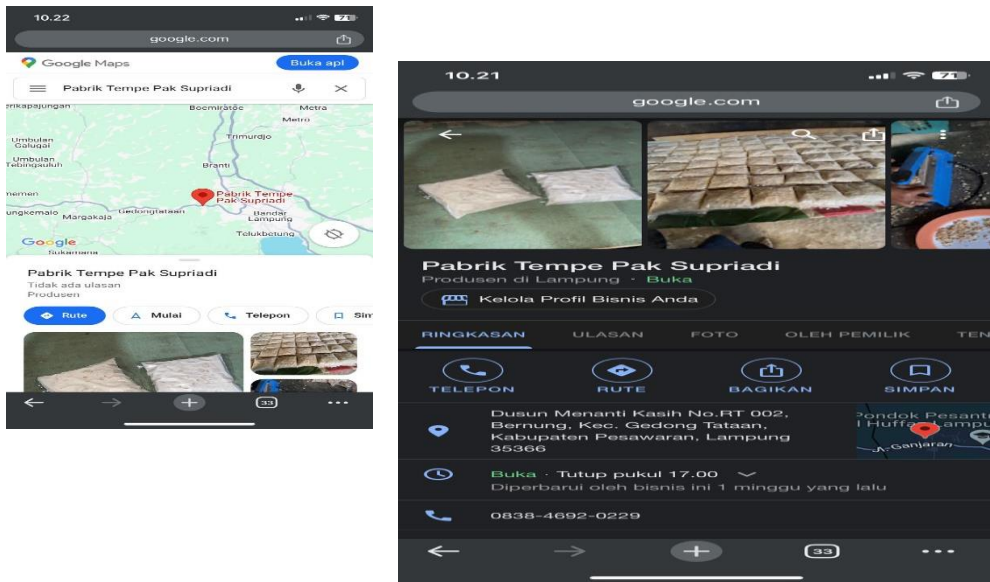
10.22
71
google.com
Google Maps
Buka apl
Pabrik Tempe Pak Supriadi
erikapajungan
Bogmiratoc
Metro
Metro
Umbulan Galugal
Trimurdjo
Umbulan Tebingpuluh
Branti
nemen
Pabrik Tempe Pak Supriadi
ungkemalo
Margakaja
Gedongtataan
Bandar Lampung
Telukbetung
Google
Sukamara
Pabrik Tempe Pak Supriadi
Tidak ada ulasan
Produsen
Rute
Mulai
Telepon
Sim
33

10.21
71
google.com
Pabrik Tempe Pak Supriadi
Produsen di Lampung · Buka
Kelola Profil Bisnis Anda
RINGKASAN
ULASAN
FOTO
OLEH PEMILIK
TEN
TELEPON
RUTE
BAGIKAN
SIMPAN
Dusun Menanti Kasih No.RT 002, Bernung, Kec. Gedong Tataan, Kabupaten Pesawaran, Lampung 35366
Pondok Pesant
l Huffa
Lampu
Ganjaran
Buka · Tutup pukul 17.00
Diperbarui oleh bisnis ini 1 minggu yang lalu
0838-4692-0229
33